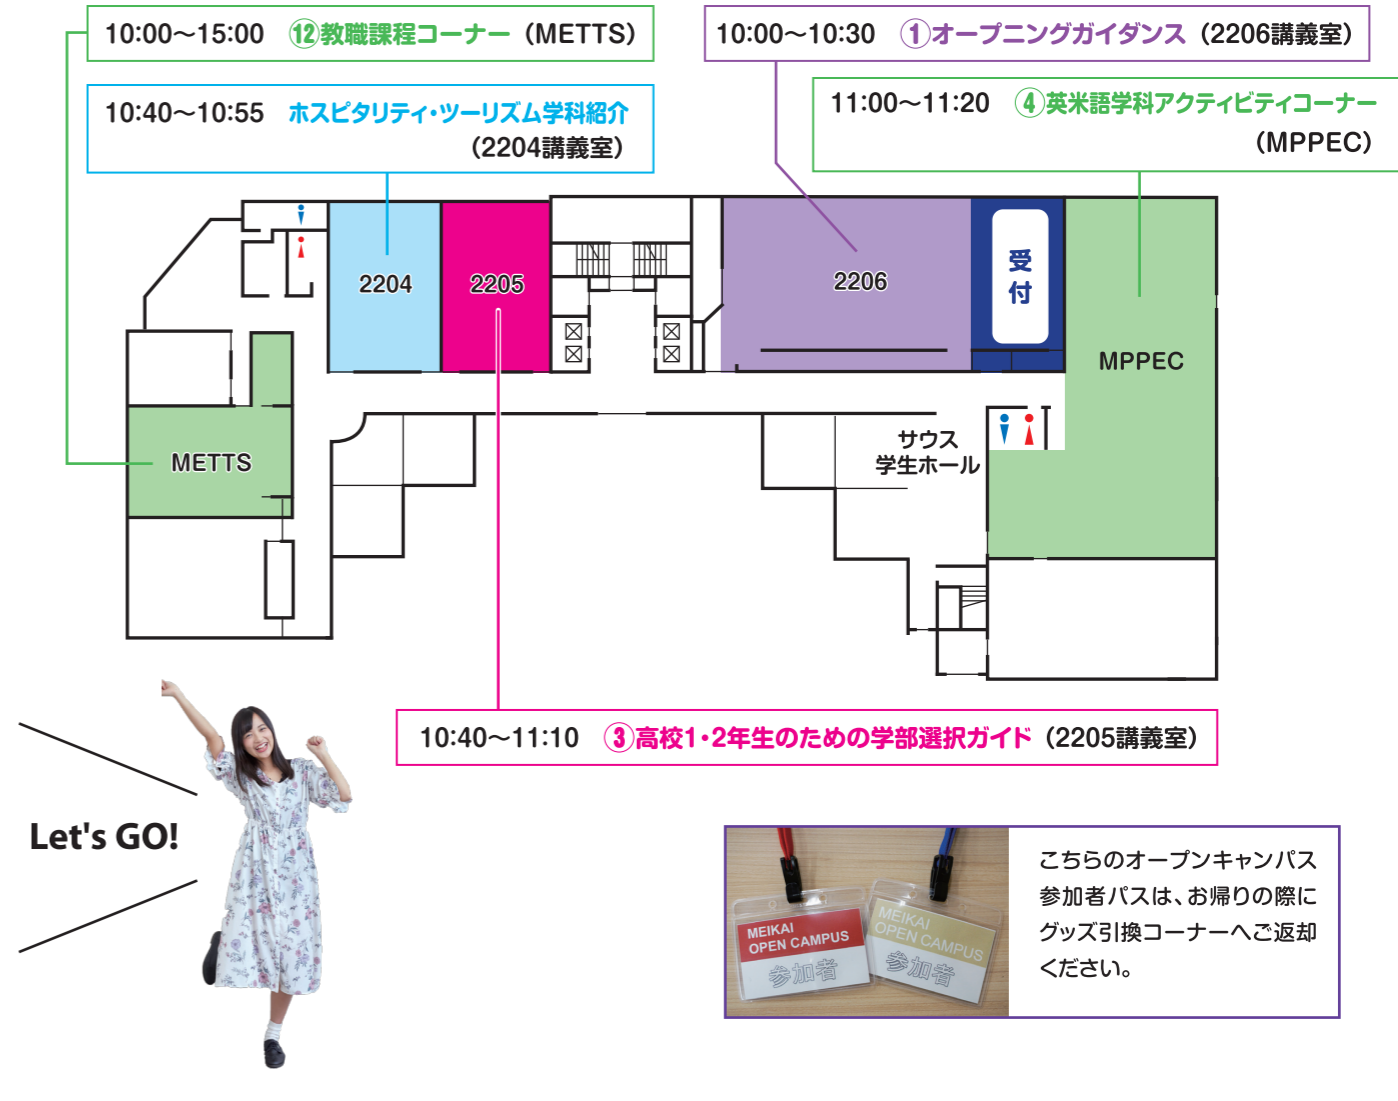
10:00〜15:00 ⑫教職課程コーナー（METTS）

10:00〜10:30 ①オープニングガイダンス（2206講義室）

10:40〜10:55 ホスピタリティ・ツーリズム学科紹介（2204講義室）

11:00〜11:20 ④英米語学科アクティビティコーナー（MPPEC）

2204

2205

2206

受付

MPPEC

METTS

サウス学生ホール

10:40〜11:10 ③高校1・2年生のための学部選択ガイド（2205講義室）

Let's GO!

MEIKAI OPEN CAMPUS 参加者

MEIKAI OPEN CAMPUS 参加者

こちらのオープンキャンパス参加者パスは、お帰りの際にグッズ引換コーナーへご返却ください。